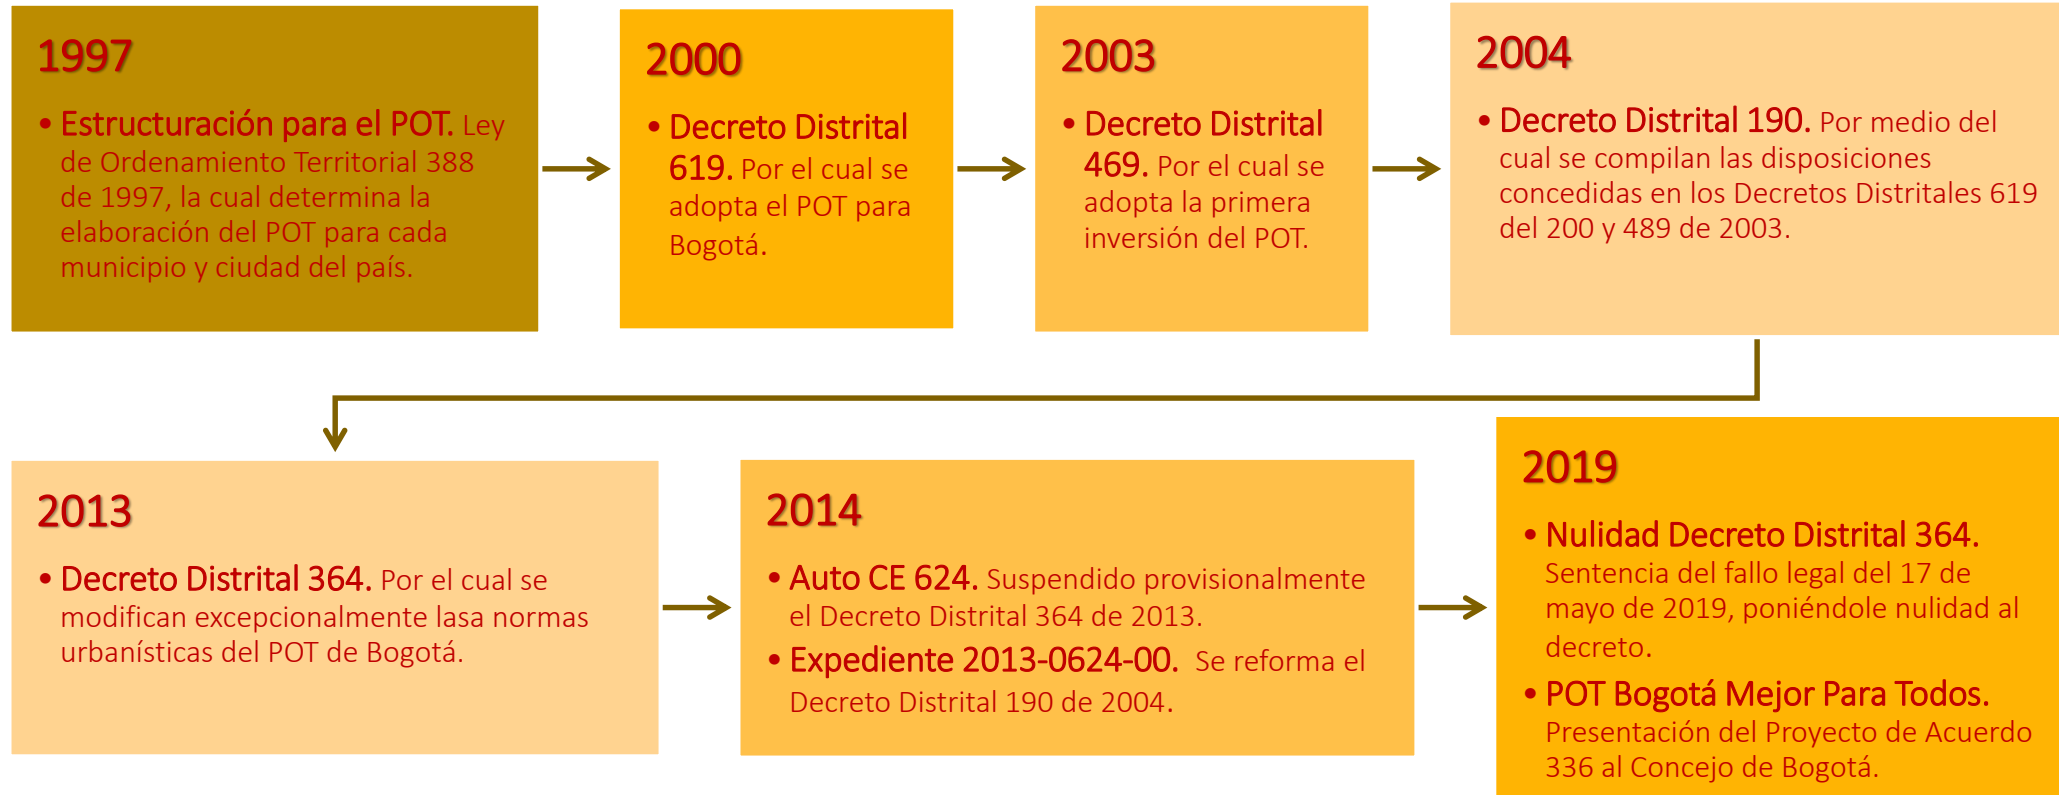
1997

• Estructuración para el POT. Ley de Ordenamiento Territorial 388 de 1997, la cual determina la elaboración del POT para cada municipio y ciudad del país.

2000

• Decreto Distrital 619. Por el cual se adopta el POT para Bogotá.

2003

• Decreto Distrital 469. Por el cual se adopta la primera inversión del POT.

2004

• Decreto Distrital 190. Por medio del cual se compilan las disposiciones concedidas en los Decretos Distritales 619 del 200 y 489 de 2003.

2013

• Decreto Distrital 364. Por el cual se modifican excepcionalmente lasa normas urbanísticas del POT de Bogotá.

2014

• Auto CE 624. Suspendido provisionalmente el Decreto Distrital 364 de 2013.
• Expediente 2013-0624-00. Se reforma el Decreto Distrital 190 de 2004.

2019

• Nulidad Decreto Distrital 364. Sentencia del fallo legal del 17 de mayo de 2019, poniéndole nulidad al decreto.
• POT Bogotá Mejor Para Todos. Presentación del Proyecto de Acuerdo 336 al Concejo de Bogotá.